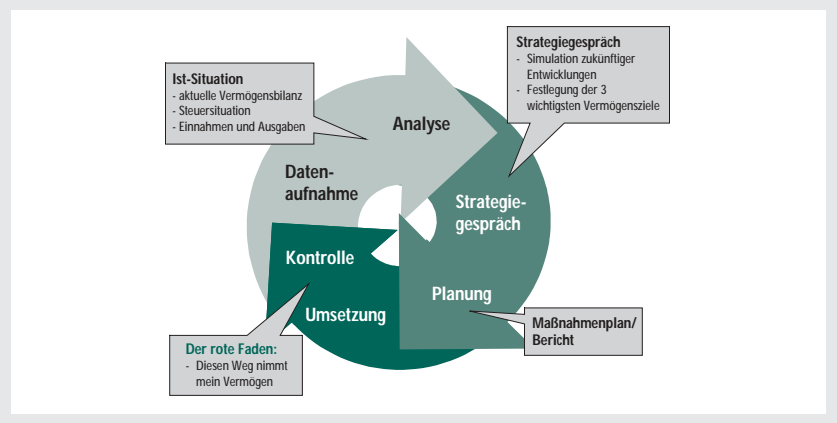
Ist-Situation
- aktuelle Vermögensbilanz
- Steuersituation
- Einnahmen und Ausgaben

Strategiegespräch
- Simulation zukünftiger Entwicklungen
- Festlegung der 3 wichtigsten Vermögensziele

Analyse

Datenaufnahme

Strategiegespräch

Kontrolle

Planung

Umsetzung

Maßnahmenplan/ Bericht

Der rote Faden:
- Diesen Weg nimmt mein Vermögen